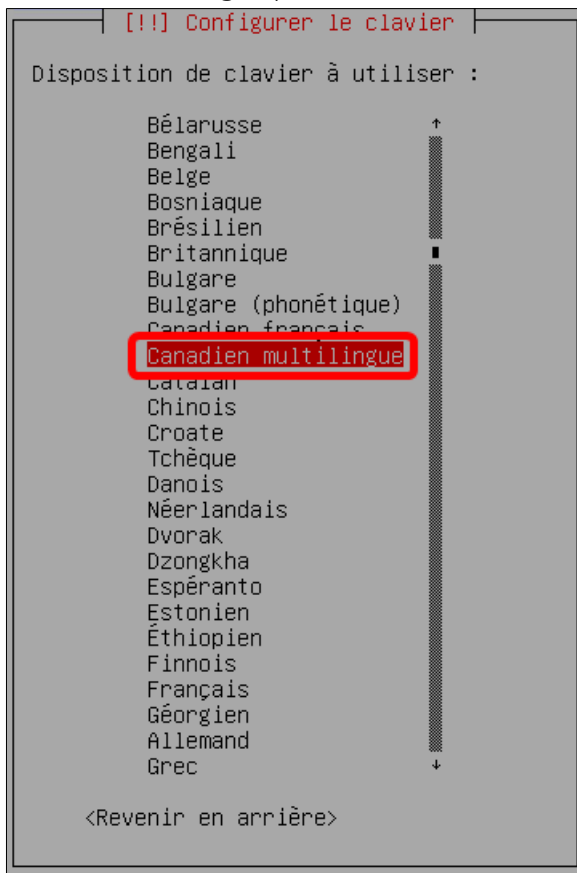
[!!] Configurer le clavier

Disposition de clavier à utiliser :

Bélarusse
Bengali
Belge
Bosniaque
Brésilien
Britannique
Bulgare
Bulgare (phonétique)
Canadien français
Canadien multilingue
Catalan
Chinois
Croate
Tchèque
Danois
Néerlandais
Dvorak
Dzongkha
Espéranto
Estonien
Éthiopien
Finnois
Français
Géorgien
Allemand
Grec

<Revenir en arrière>